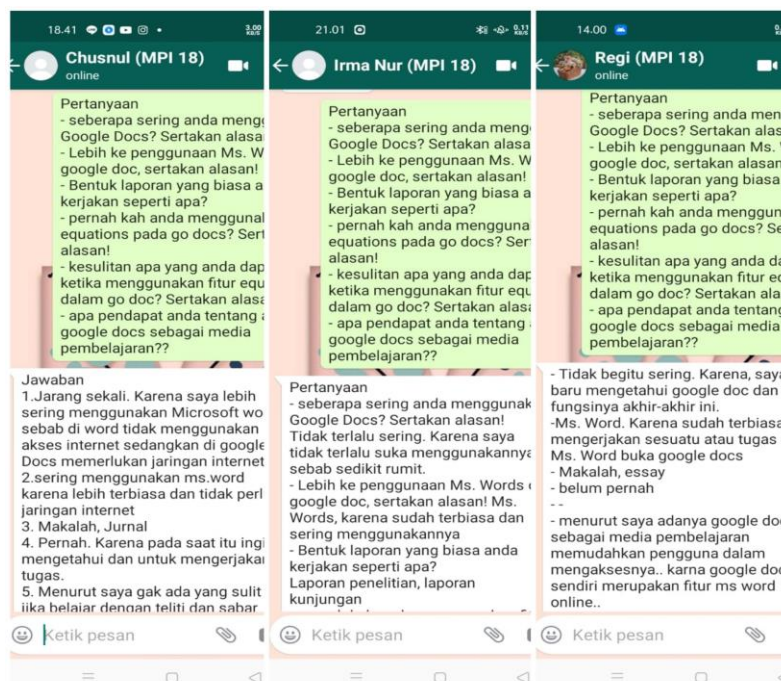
18.41

Chusnul (MPI 18)
online

Pertanyaan
- seberapa sering anda mengg Google Docs? Sertakan alasa
- Lebih ke penggunaan Ms. W google doc, sertakan alasan!
- Bentuk laporan yang biasa a kerjakan seperti apa?
- pernah kah anda menggunal equations pada go docs? Ser alasan!
- kesulitan apa yang anda dap ketika menggunakan fitur equ dalam go doc? Sertakan alasa
- apa pendapat anda tentang google docs sebagai media pembelajaran??

Jawaban
1.Jarang sekali. Karena saya lebih sering menggunakan Microsoft wo sebab di word tidak menggunakan akses internet sedangkan di google Docs memerlukan jaringan internet
2.sering menggunakan ms.word karena lebih terbiasa dan tidak perl jaringan internet
3. Makalah, Jurnal
4. Pernah. Karena pada saat itu ingi mengetahui dan untuk mengerjaka tugas.
5. Menurut saya gak ada yang sulit jika belajar dengan teliti dan sabar

Ketik pesan

21.01

Irma Nur (MPI 18)

Pertanyaan
- seberapa sering anda meng Google Docs? Sertakan alasa
- Lebih ke penggunaan Ms. W google doc, sertakan alasan!
- Bentuk laporan yang biasa a kerjakan seperti apa?
- pernah kah anda mengguna equations pada go docs? Ser alasan!
- kesulitan apa yang anda dap ketika menggunakan fitur equ dalam go doc? Sertakan alasa
- apa pendapat anda tentang google docs sebagai media pembelajaran??

Pertanyaan
- seberapa sering anda menggunak Google Docs? Sertakan alasan!
Tidak terlalu sering. Karena saya tidak terlalu suka menggunakannya sebab sedikit rumit.
- Lebih ke penggunaan Ms. Words google doc, sertakan alasan! Ms. Words, karena sudah terbiasa dan sering menggunakannya
- Bentuk laporan yang biasa anda kerjakan seperti apa?
Laporan penelitian, laporan kunjungan

Ketik pesan

14.00

Regi (MPI 18)
online

Pertanyaan
- seberapa sering anda men Google Docs? Sertakan alas
- Lebih ke penggunaan Ms. W google doc, sertakan alasan
- Bentuk laporan yang biasa kerjakan seperti apa?
- pernah kah anda menggun equations pada go docs? Se alasan!
- kesulitan apa yang anda da ketika menggunakan fitur ec dalam go doc? Sertakan ala
- apa pendapat anda tentang google docs sebagai media pembelajaran??

- Tidak begitu sering. Karena, saya baru mengetahui google doc dan fungsinya akhir-akhir ini.
-Ms. Word. Karena sudah terbiasa mengerjakan sesuatu atau tugas Ms. Word buka google docs
- Makalah, essay
- belum pernah
- -
- menurut saya adanya google doc sebagai media pembelajaran memudahkan pengguna dalam mengaksesnya.. karna google doc sendiri merupakan fitur ms word online..

Ketik pesan